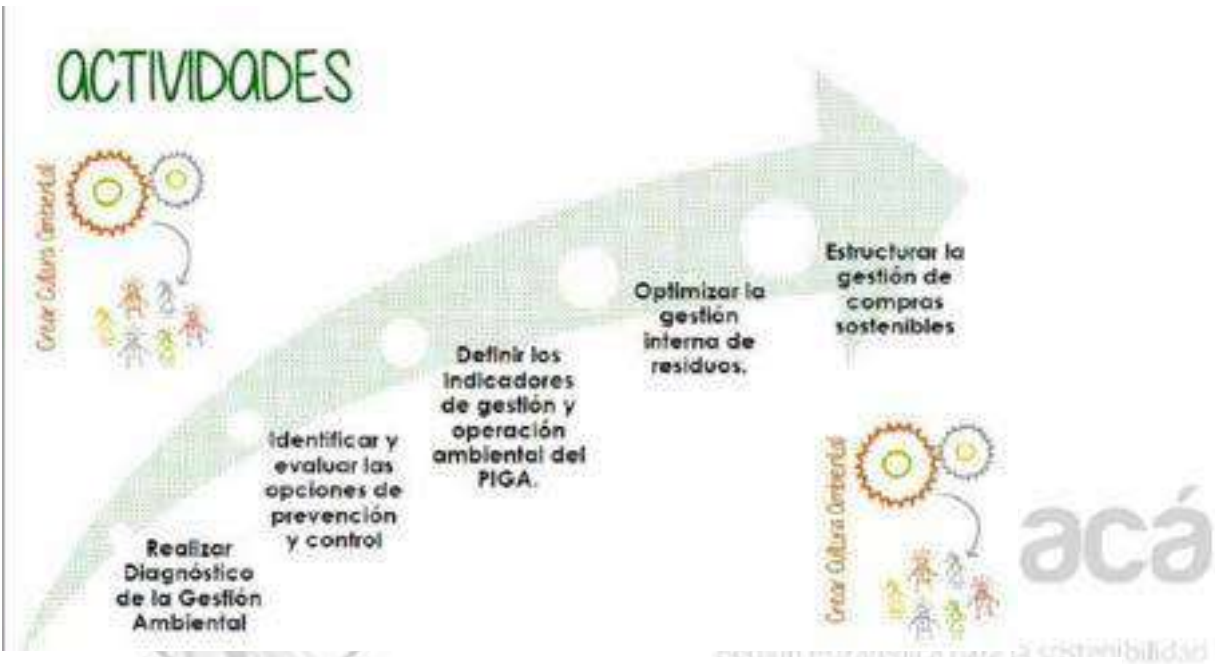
ACTIVIDADES

Crear Cultura Ambiental

Realizar Diagnóstico de la Gestión Ambiental

Identificar y evaluar las opciones de prevención y control

Definir los indicadores de gestión y operación ambiental del PIGA.

Optimizar la gestión interna de residuos.

Estructurar la gestión de compras sostenibles

Crear Cultura Ambiental

acá

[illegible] sostenibilidad